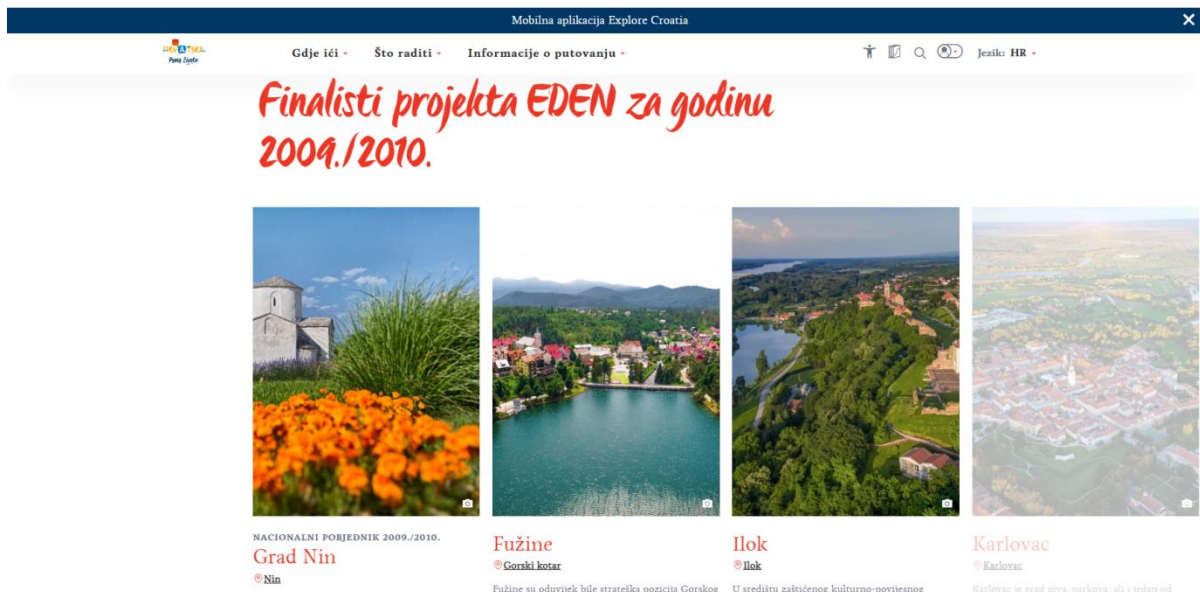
Mobilna aplikacija Explore Croatia

HRVATSKA
Puna života

Gdje ići
Što raditi
Informacije o putovanju
Jezik: HR

Finalisti projekta EDEN za godinu 2009./2010.

NACIONALNI POBJEDNIK 2009./2010.
Grad Nin
Nin

Fužine
Gorski kotar
Fužine su oduvijek bile strateška pozicija Gorskog

Ilok
Ilok
U središtu zaštićenog kulturno-povijesnog

Karlovac
Karlovac
Karlovac je grad piva, parkova, ali i jedan od